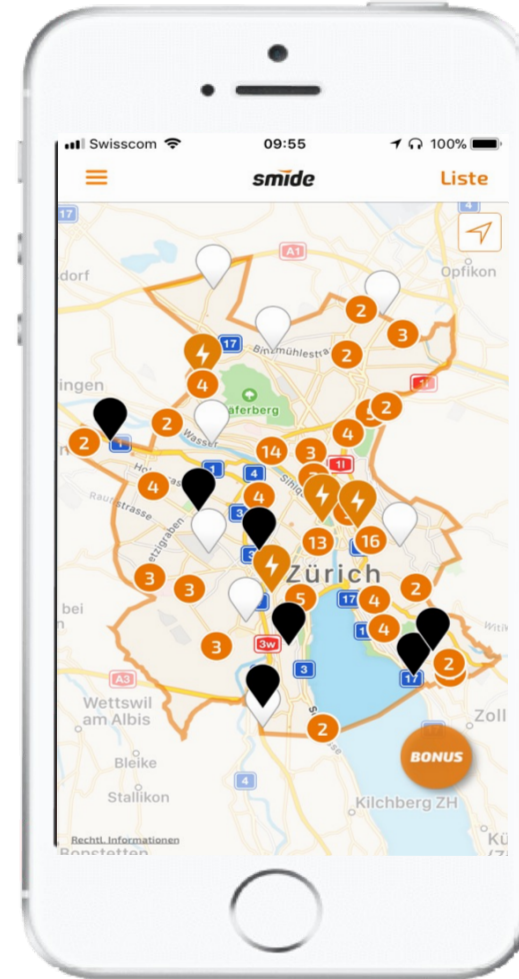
Swisscom 09:55 100%

smide

Liste

17
A1
dorf
Opfikon
2
3
17
Bucheggmühlestrasse
2
ingen
4
1
Käferberg
2
2
2
Wasser
4
14
3
4
1
Hohlstrasse
4
4
1
Sihlquai
Rautistrasse
4
3
Letzigraben
13
16
3
Zürich
3
2
bei
5
17
4
3
4
3w
Witikon
3
17
2
A3
Wettswil am Albis
Zoll
2
Bleike
BONUS
4
Stallikon
Kilchberg ZH
Rechtl. Informationen
Bonstetten
Kü